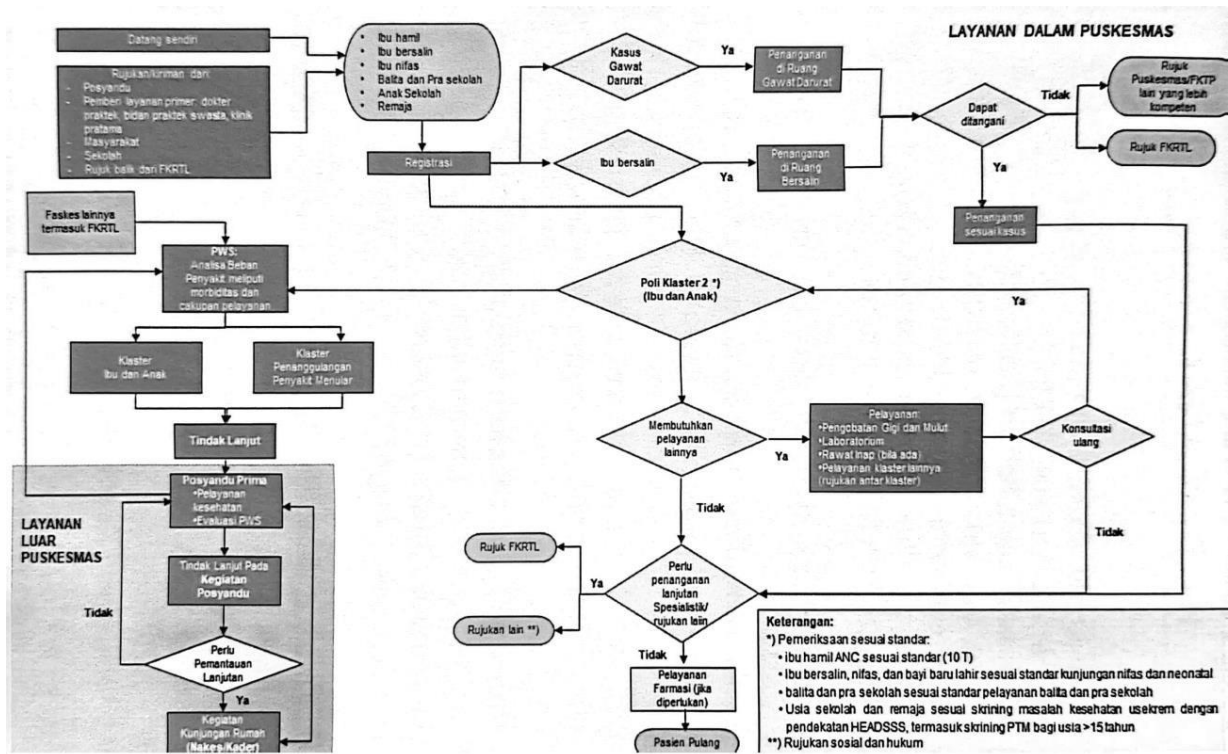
LAYANAN DALAM PUSKESMAS

Datang sendiri

Rujukan/kiriman dari:
- Posyandu
- Pemberi layanan primer: dokter praktek, bidan praktek swasta, klinik pratama
- Masyarakat
- Sekolah
- Rujuk balik dari FKRTL

• Ibu hamil
• Ibu bersalin
• Ibu nifas
• Balita dan Pra sekolah
• Anak Sekolah
• Remaja

Registrasi

Kasus Gawat Darurat

Ya

Penanganan di Ruang Gawat Darurat

Ibu bersalin

Ya

Penanganan di Ruang Bersalin

Dapat ditangani

Tidak

Rujuk Puskesmas/FKTP lain yang lebih kompeten

Rujuk FKRTL

Ya

Penanganan sesuai kasus

Faskes lainnya termasuk FKRTL

PWS:
Analisa Beban Penyakit meliputi morbiditas dan cakupan pelayanan

Poli Klaster 2 *) (Ibu dan Anak)

Ya

Klaster Ibu dan Anak

Klaster Penanggulangan Penyakit Menular

Tindak Lanjut

Membutuhkan pelayanan lainnya

Ya

Pelayanan:
•Pengobatan Gigi dan Mulut
•Laboratorium
•Rawat Inap (bila ada)
•Pelayanan klaster lainnya (rujukan antar klaster)

Konsultasi ulang

Tidak

Tidak

LAYANAN LUAR PUSKESMAS

Posyandu Prima
•Pelayanan kesehatan
•Evaluasi PWS

Tindak Lanjut Pada Kegiatan Posyandu

Tidak

Perlu Pemantauan Lanjutan

Ya

Kegiatan Kunjungan Rumah (Nakes/Kader)

Rujuk FKRTL

Ya

Perlu penanganan lanjutan Spesialistik/ rujukan lain

Rujukan lain **)

Tidak

Pelayanan Farmasi (jika diperlukan)

Pasien Pulang

Keterangan:
*) Pemeriksaan sesuai standar:
• ibu hamil ANC sesuai standar (10 T)
• ibu bersalin, nifas, dan bayi baru lahir sesuai standar kunjungan nifas dan neonatal
• balita dan pra sekolah sesuai standar pelayanan balita dan pra sekolah
• Usia sekolah dan remaja sesuai skrining masalah kesehatan usekrem dengan pendekatan HEADSSS, termasuk skrining PTM bagi usia >15 tahun
**) Rujukan sosial dan hukum